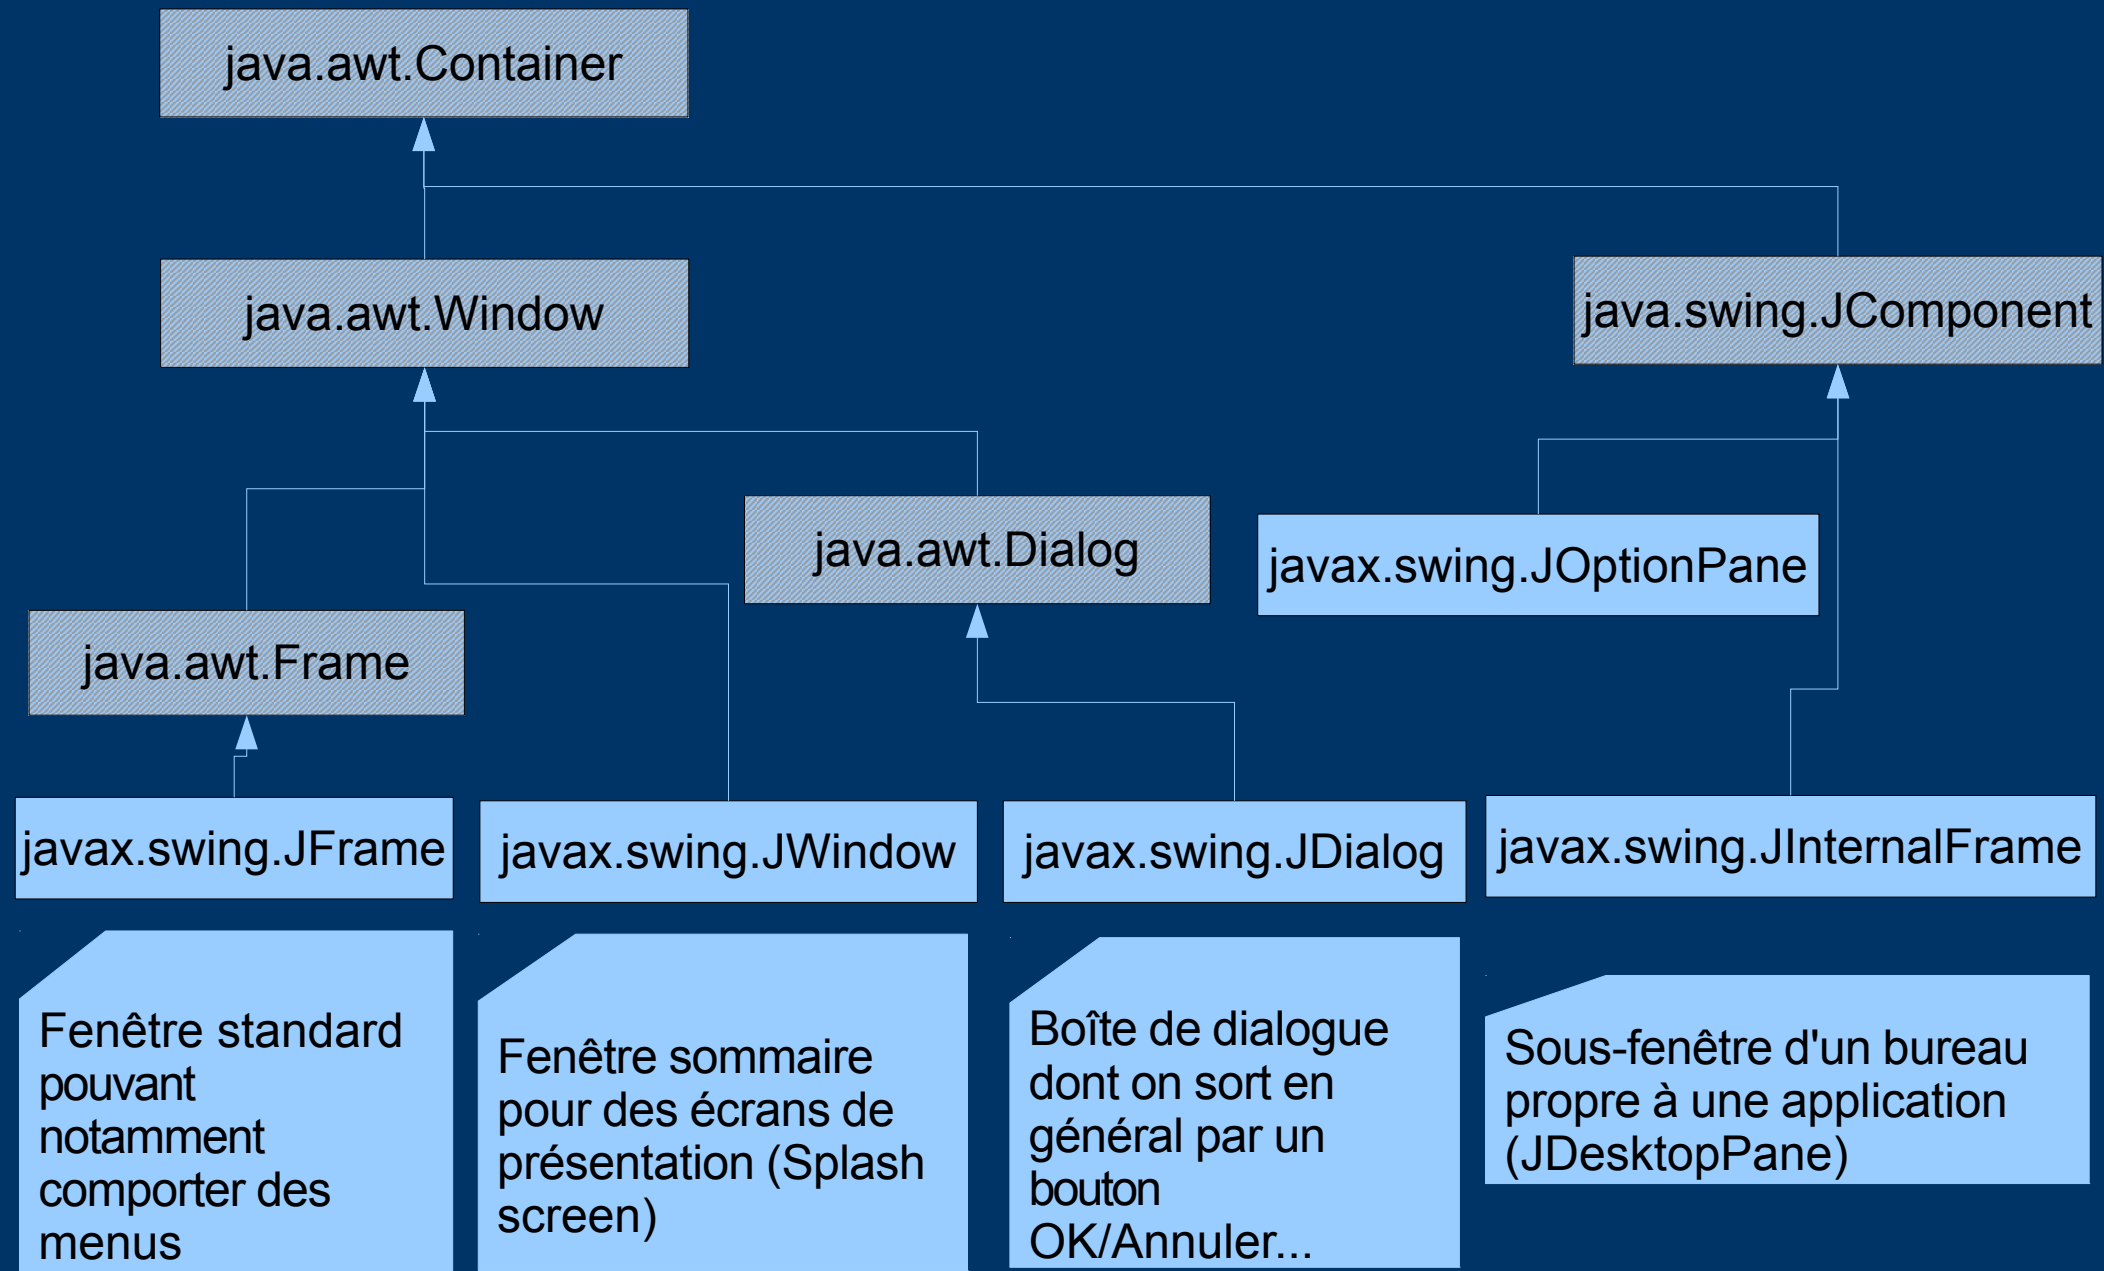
java.awt.Container

java.awt.Window

java.swing.JComponent

java.awt.Dialog

javax.swing.JOptionPane

java.awt.Frame

javax.swing.JFrame

javax.swing.JWindow

javax.swing.JDialog

javax.swing.JInternalFrame

Fenêtre standard pouvant notamment comporter des menus

Fenêtre sommaire pour des écrans de présentation (Splash screen)

Boîte de dialogue dont on sort en général par un bouton OK/Annuler...

Sous-fenêtre d'un bureau propre à une application (JDesktopPane)